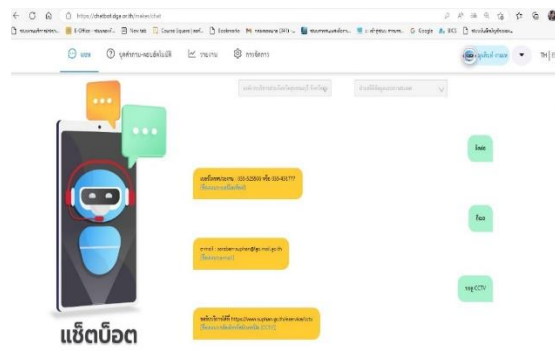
https://chatbot.dga.or.th/maker/chat

E-Office New tab Course Square Bookmarks Google

แชท คู่คำถาม-คำตอบที่ไม่มีอยู่ รายงาน การจัดการ

ติดต่อ

เบอร์โทรศัพท์ : 033-525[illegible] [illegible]

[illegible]

อีเมล

อีเมล : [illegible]

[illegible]

ระบบ CCTV

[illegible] https://www.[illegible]

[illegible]

แช็ตบ็อต